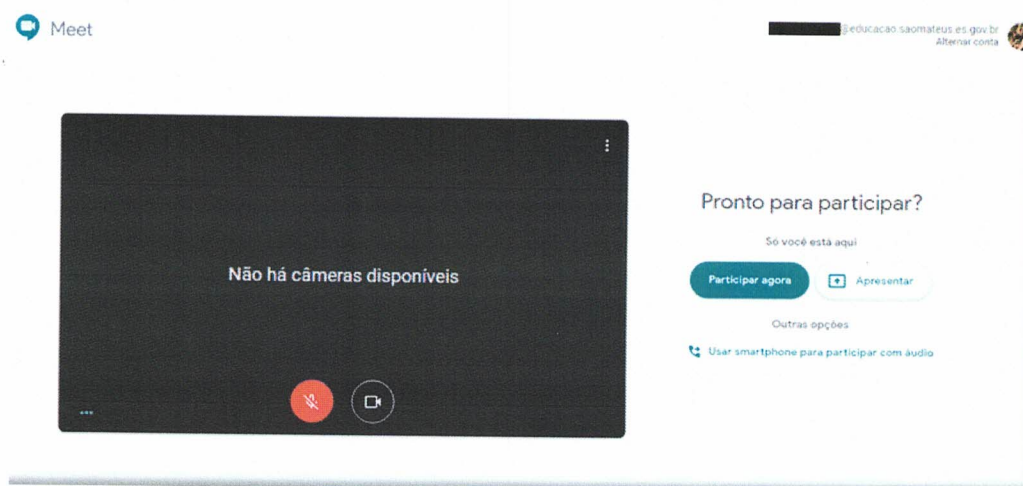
Meet

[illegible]@educacao.saomateus.es.gov.br
Alternar conta

Não há câmeras disponíveis

Pronto para participar?

Só você está aqui

Participar agora

Apresentar

Outras opções

Usar smartphone para participar com áudio